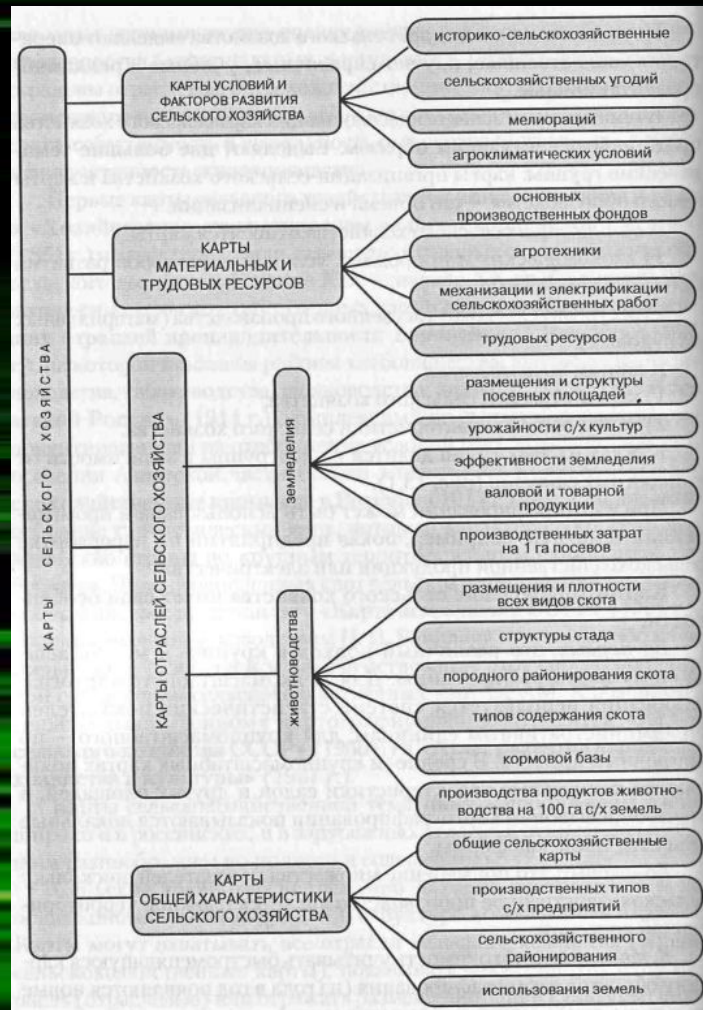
КАРТЫ СЕЛЬСКОГО ХОЗЯЙСТВА

КАРТЫ УСЛОВИЙ И ФАКТОРОВ РАЗВИТИЯ СЕЛЬСКОГО ХОЗЯЙСТВА

историко-сельскохозяйственные

сельскохозяйственных угодий

мелиораций

агроклиматических условий

КАРТЫ МАТЕРИАЛЬНЫХ И ТРУДОВЫХ РЕСУРСОВ

основных производственных фондов

агротехники

механизации и электрификации сельскохозяйственных работ

трудовых ресурсов

КАРТЫ ОТРАСЛЕЙ СЕЛЬСКОГО ХОЗЯЙСТВА

земледелия

размещения и структуры посевных площадей

урожайности с/х культур

эффективности земледелия

валовой и товарной продукции

производственных затрат на 1 га посевов

животноводства

размещения и плотности всех видов скота

структуры стада

породного районирования скота

типов содержания скота

кормовой базы

производства продуктов животноводства на 100 га с/х земель

КАРТЫ ОБЩЕЙ ХАРАКТЕРИСТИКИ СЕЛЬСКОГО ХОЗЯЙСТВА

общие сельскохозяйственные карты

производственных типов с/х предприятий

сельскохозяйственного районирования

использования земель